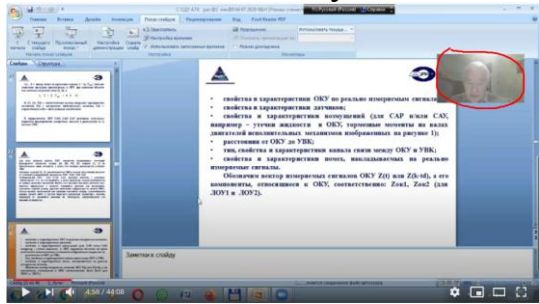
Главная Вставка Дизайн Анимация Показ слайдов Рецензирование Вид Foxit Reader PDF

Слайды Структура

• свойства и характеристики ОКУ по реально измеренным сигналам;
• свойства и характеристики датчиков;
• свойства и характеристики возмущений (для САР и/или САУ, например – утечки жидкости в ОКУ, тормозные моменты на валах двигателей исполнительных механизмов изображенных на рисунке 1);
• расстояния от ОКУ до УВК;
• тип, свойства и характеристики канала связи между ОКУ и УВК;
• свойства и характеристики помех, накладываемых на реально измеренные сигналы.

Обозначим вектор измеренных сигналов ОКУ Z(t) или Z(k·td), а его компоненты, относящиеся к ОКУ, соответственно: Zоку1, Zоку2 (для ЛОУ1 и ЛОУ2).

Заметки к слайду

4:58 / 44:08